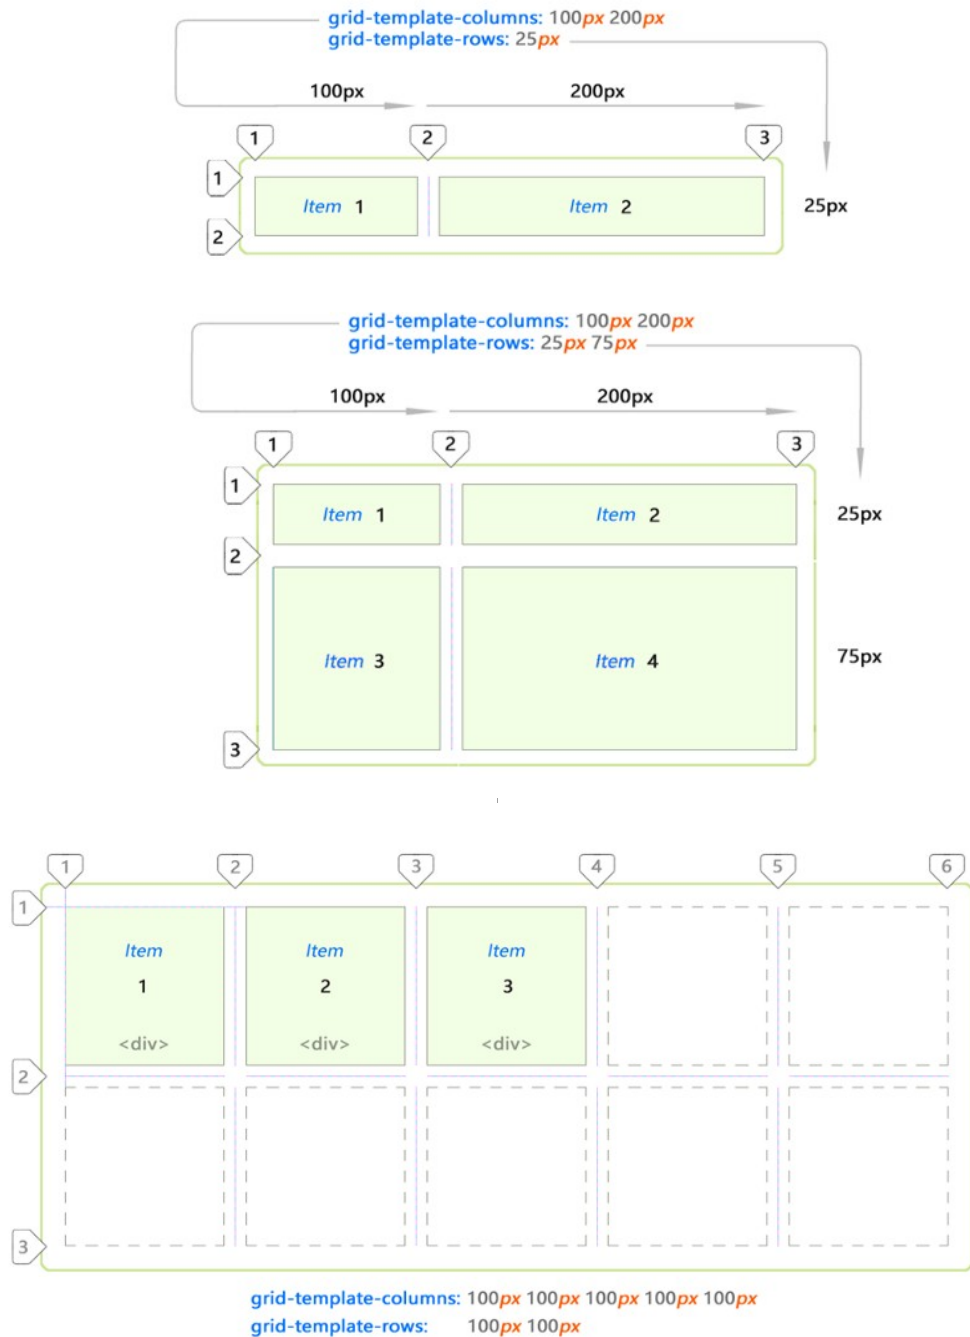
grid-template-columns: 100px 200px
grid-template-rows: 25px

100px
200px

1
2
3

1
2

Item 1
Item 2

25px

grid-template-columns: 100px 200px
grid-template-rows: 25px 75px

100px
200px

1
2
3

1
2
3

Item 1
Item 2
Item 3
Item 4

25px
75px

1
2
3
4
5
6

1
2
3

Item
1
<div>

Item
2
<div>

Item
3
<div>

grid-template-columns: 100px 100px 100px 100px 100px
grid-template-rows: 100px 100px